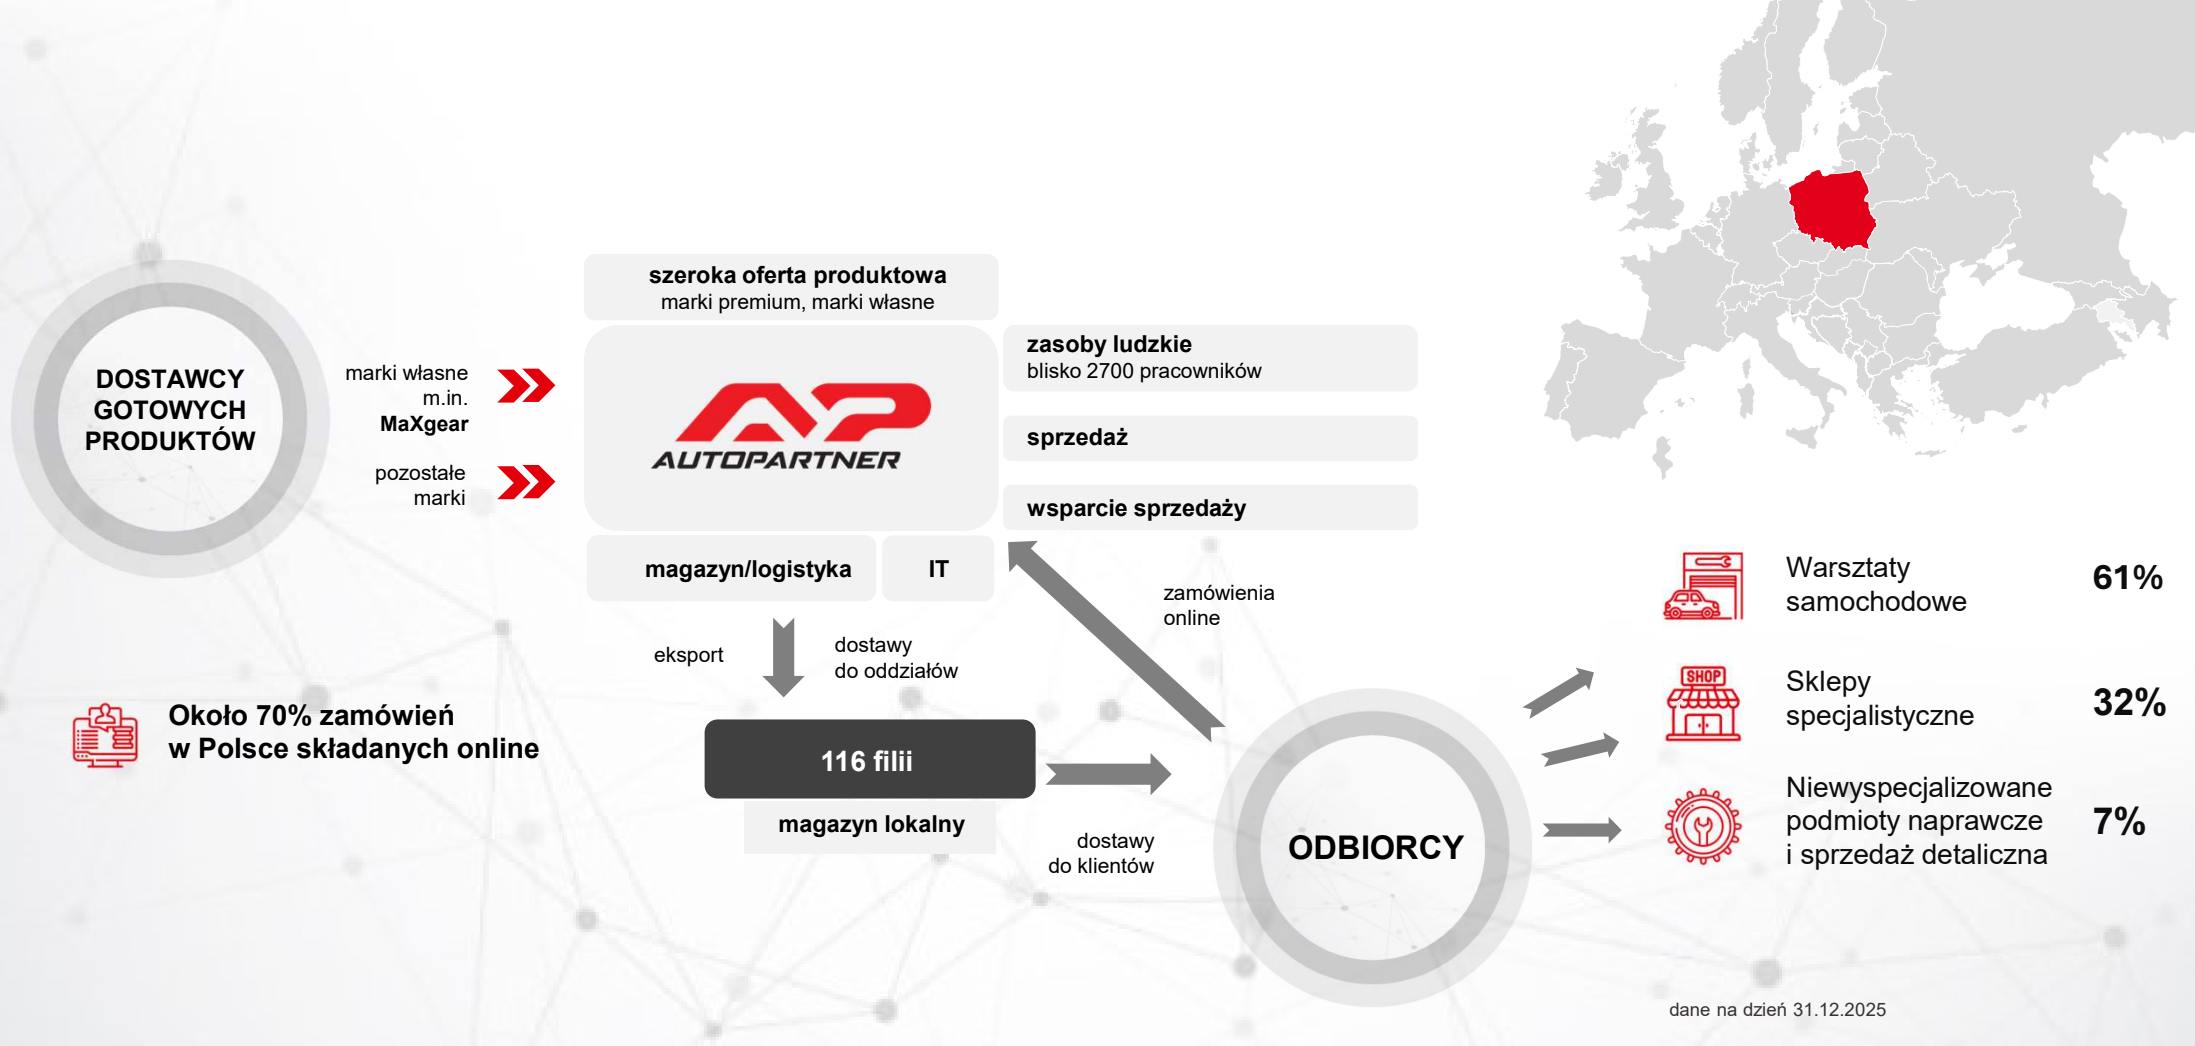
DOSTAWCY GOTOWYCH PRODUKTÓW

marki własne m.in. MaXgear

pozostałe marki

szeroka oferta produktowa
marki premium, marki własne

AUTOPARTNER

zasoby ludzkie
blisko 2700 pracowników

sprzedaż

wsparcie sprzedaży

magazyn/logistyka

IT

eksport

dostawy do oddziałów

zamówienia online

116 filii

magazyn lokalny

dostawy do klientów

ODBIORCY

Około 70% zamówień w Polsce składanych online

Warsztaty samochodowe 61%

SHOP

Sklepy specjalistyczne 32%

Niewyspecjalizowane podmioty naprawcze i sprzedaż detaliczna 7%

dane na dzień 31.12.2025